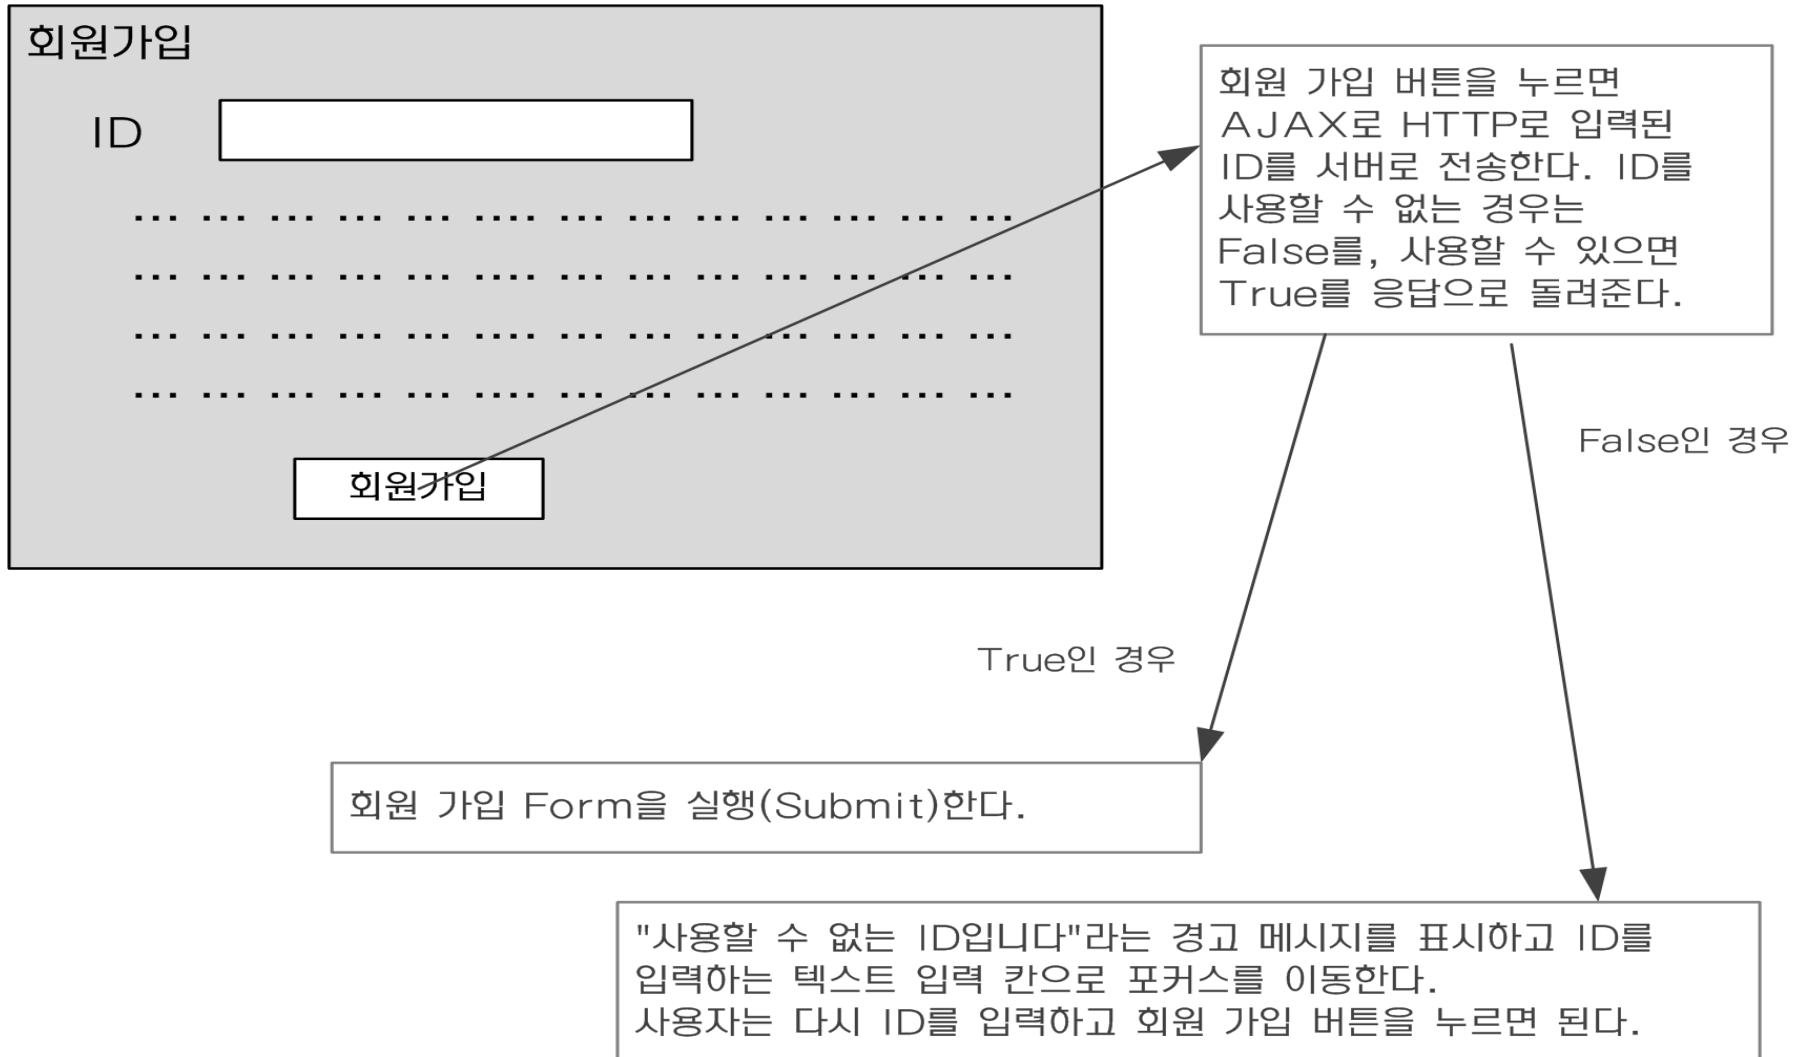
회원가입

ID

... ... ... ... ... .... ... ... ... ... ... ... ...
... ... ... ... ... .... ... ... ... ... ... ... ...
... ... ... ... ... .... ... ... ... ... ... ... ...
... ... ... ... ... .... ... ... ... ... ... ... ...

회원가입

회원 가입 버튼을 누르면 AJAX로 HTTP로 입력된 ID를 서버로 전송한다. ID를 사용할 수 없는 경우는 False를, 사용할 수 있으면 True를 응답으로 돌려준다.

False인 경우

True인 경우

회원 가입 Form을 실행(Submit)한다.

"사용할 수 없는 ID입니다"라는 경고 메시지를 표시하고 ID를 입력하는 텍스트 입력 칸으로 포커스를 이동한다.
사용자는 다시 ID를 입력하고 회원 가입 버튼을 누르면 된다.